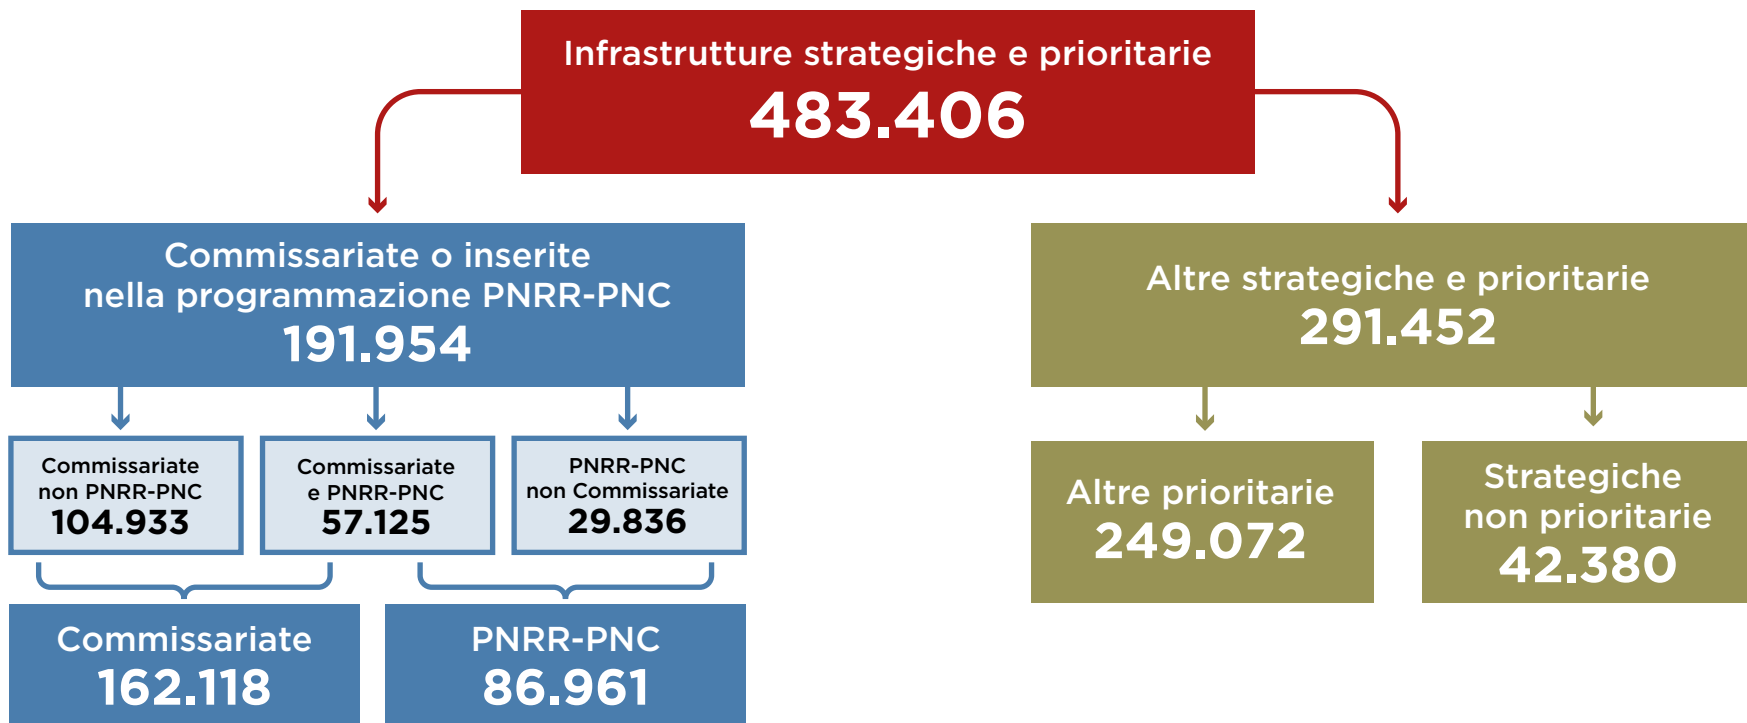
Infrastrutture strategiche e prioritarie
483.406

Commissariate o inserite nella programmazione PNRR-PNC
191.954

Commissariate non PNRR-PNC
104.933

Commissariate e PNRR-PNC
57.125

PNRR-PNC non Commissariate
29.836

Commissariate
162.118

PNRR-PNC
86.961

Altre strategiche e prioritarie
291.452

Altre prioritarie
249.072

Strategiche non prioritarie
42.380